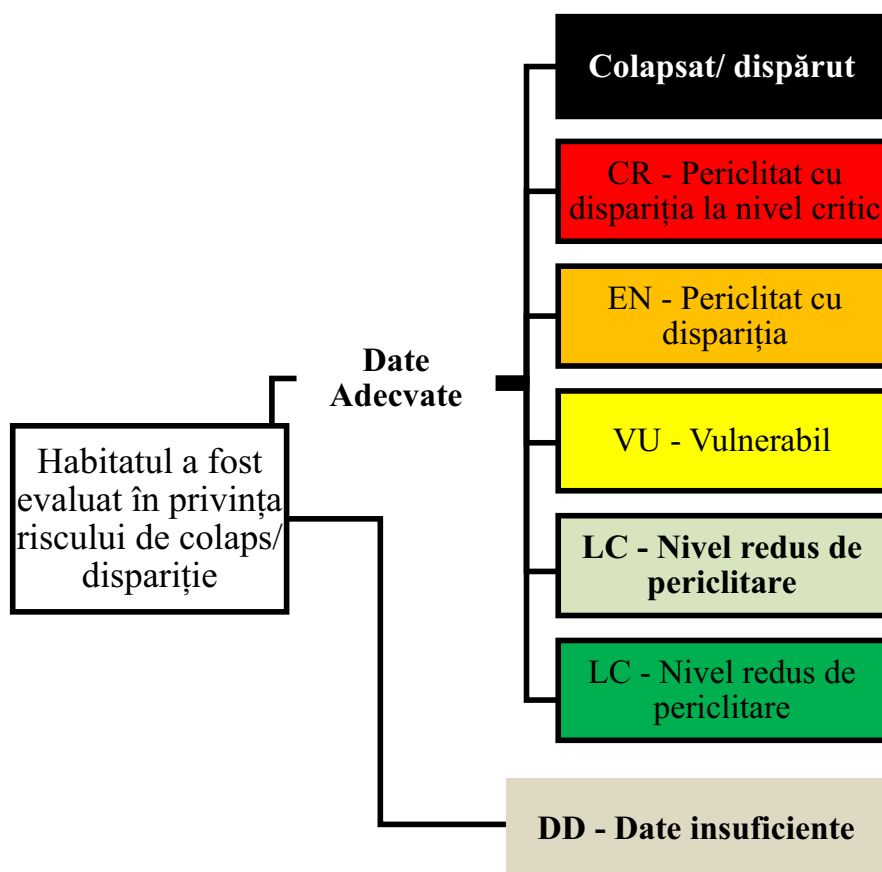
Colapsat/ dispărut

CR - Periclitat cu dispariția la nivel critic

EN - Periclitat cu dispariția

Date Adecvate

VU - Vulnerabil

Habitatul a fost evaluat în privința riscului de colaps/ dispariție

LC - Nivel redus de periclitare

LC - Nivel redus de periclitare

DD - Date insuficiente